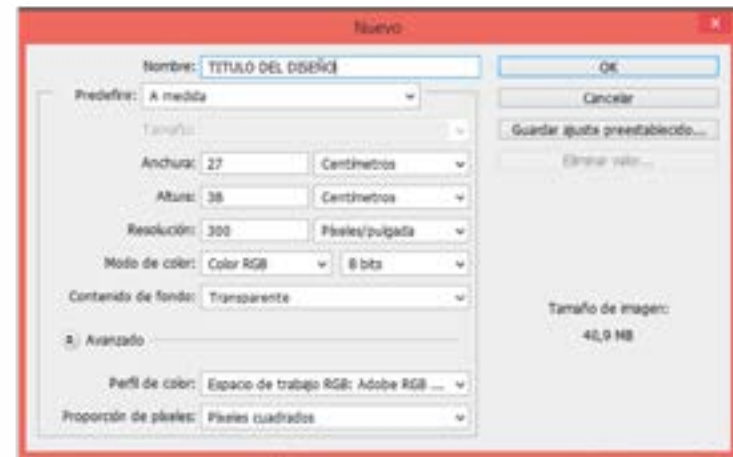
Nuevo

Nombre: TITULO DEL DISEÑO

OK

Predefinir: A medida

Cancelar

Tamaño:

Guardar ajuste preestablecido...

Anchura: 27 Centímetros

Eliminar valor...

Altura: 38 Centímetros

Resolución: 300 Píxeles/pulgada

Modo de color: Color RGB 8 bits

Contenido de fondo: Transparente

Tamaño de imagen:

40,9 MB

Avanzado

Perfil de color: Espacio de trabajo RGB: Adobe RGB ...

Proporción de píxeles: Píxeles cuadrados